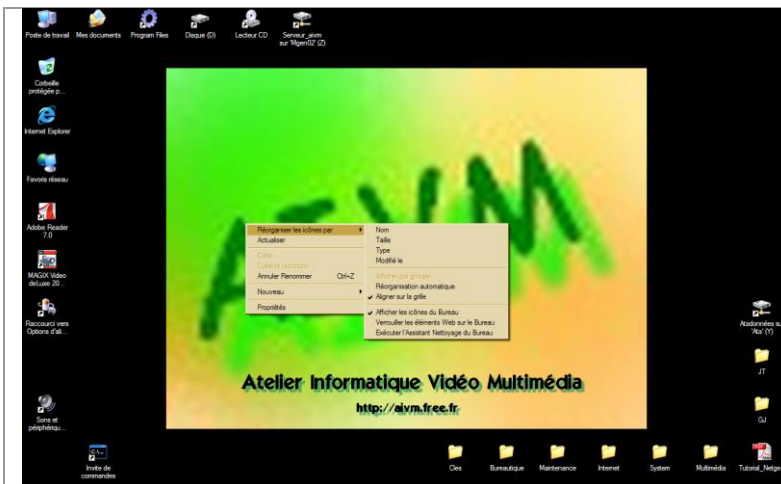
Poste de travail
Mes documents
Program Files
Disque (D)
Lecteur CD
Serveur_aivm sur 'Mgen02' (Z)

Corbeille protégée p...

Internet Explorer

Favoris réseau

Adobe Reader 7.0

MAGIX Video deLuxe 20...

Raccourci vers Options d'al...

Sons et périphériqu...

Invite de commandes

AIVM

Réorganiser les icônes par
Actualiser
Coller
Coller le raccourci
Annuler Renommer Ctrl+Z
Nouveau
Propriétés

Nom
Taille
Type
Modifié le
Afficher par groupe
Réorganisation automatique
Aligner sur la grille
Afficher les icônes du Bureau
Verrouiller les éléments Web sur le Bureau
Exécuter l'Assistant Nettoyage du Bureau

Atelier Informatique Vidéo Multimédia
http://aivm.free.fr

Atadonnées sur 'Ata' (Y)
JT
GJ

Cles
Bureautique
Maintenance
Internet
System
Multimédia
Tutorial_Netge